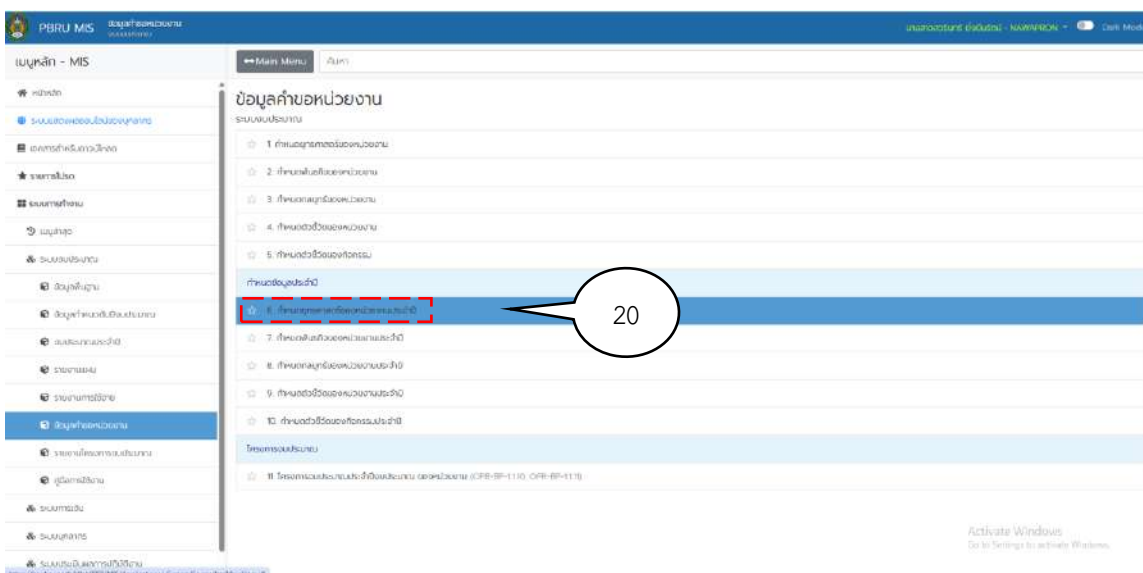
PBRU MIS ข้อมูลคำขอหน่วยงาน

นางสาวอรุณี ยิ่งนิยม - NAWAPRON Dark Mode

เมนูหลัก - MIS

หน้าหลัก

ระบบสารสนเทศเพื่อการบริหาร

เอกสารสำหรับการเบิกจ่าย

รายการโปรด

ระบบงานทั้งหมด

เมนูล่าสุด

ระบบงบประมาณ

ข้อมูลพื้นฐาน

ข้อมูลกำหนดเริ่มปีงบประมาณ

แผนงบประมาณประจำปี

รายงานผล

รายงานการใช้จ่าย

ข้อมูลคำขอหน่วยงาน

รายงานโครงการงบประมาณ

คู่มือการใช้งาน

ระบบการเงิน

ระบบบุคลากร

ระบบประเมินผลการปฏิบัติงาน

Main Menu ค้นหา

ข้อมูลคำขอหน่วยงาน

ระบบงบประมาณ

1 กำหนดยุทธศาสตร์ของหน่วยงาน

2 กำหนดเป้าประสงค์ของหน่วยงาน

3 กำหนดกลยุทธ์ของหน่วยงาน

4 กำหนดตัวชี้วัดของหน่วยงาน

5 กำหนดตัวชี้วัดของกิจกรรม

กำหนดข้อมูลประจำปี

6 กำหนดยุทธศาสตร์ของหน่วยงานประจำปี

20

7 กำหนดเป้าประสงค์ของหน่วยงานประจำปี

8 กำหนดกลยุทธ์ของหน่วยงานประจำปี

9 กำหนดตัวชี้วัดของหน่วยงานประจำปี

10 กำหนดตัวชี้วัดของกิจกรรมประจำปี

โครงการงบประมาณ

11 โครงการงบประมาณประจำปีของหน่วยงาน (OPR-BP-1110, OPR-BP-1111)

Activate Windows
Go to Settings to activate Windows.